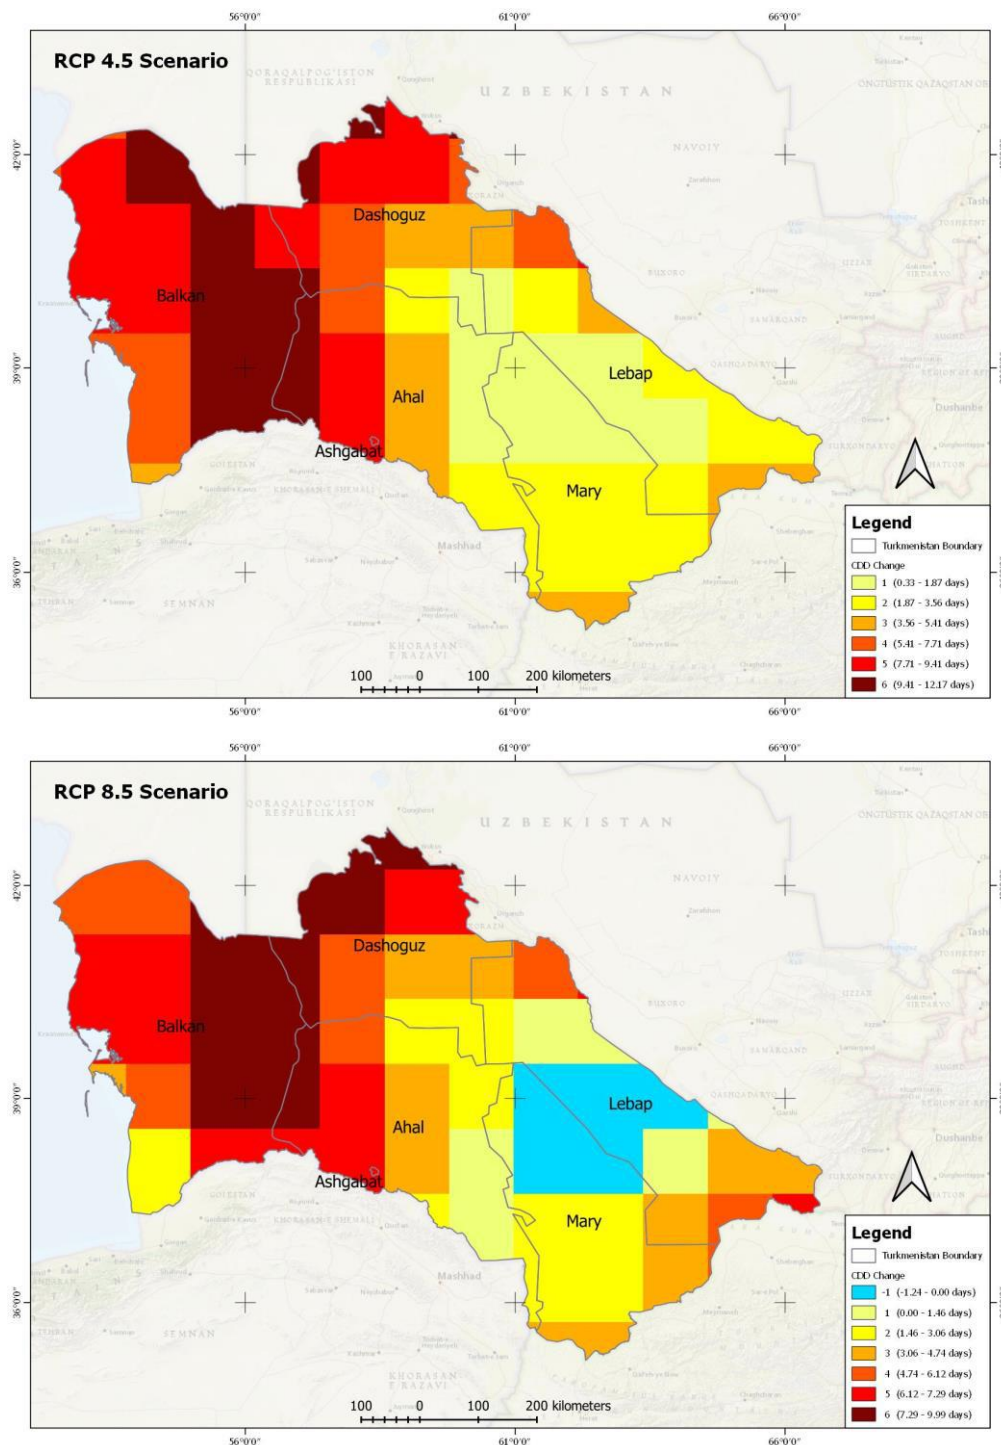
56°0'0"
61°0'0"
66°0'0"

RCP 4.5 Scenario

QORAQALPOG'ISTON RESPUBLIKASI
UZBEKISTAN
ONGTUSTIK QAZAQSTAN OB
NAVOIY
42°0'0"
Dashoguz
Balkan
BUXORO
SAMARQAND
QASHQADARYO
39°0'0"
Lebap
Ahal
Dushanbe
Ashgabat
Mary
Mashhad
36°0'0"
SEMNAN
KHORASAN RAZAVI
100 0 100 200 kilometers

Legend
Turkmenistan Boundary
CDD Change
1 (0.33 - 1.87 days)
2 (1.87 - 3.56 days)
3 (3.56 - 5.41 days)
4 (5.41 - 7.71 days)
5 (7.71 - 9.41 days)
6 (9.41 - 12.17 days)

56°0'0"
61°0'0"
66°0'0"

56°0'0"
61°0'0"
66°0'0"

RCP 8.5 Scenario

QORAQALPOG'ISTON RESPUBLIKASI
UZBEKISTAN
ONGTUSTIK QAZAQSTAN OB
NAVOIY
42°0'0"
Dashoguz
Balkan
BUXORO
SAMARQAND
39°0'0"
Lebap
Ahal
Dushanbe
Ashgabat
Mary
Mashhad
36°0'0"
SEMNAN
KHORASAN RAZAVI
100 0 100 200 kilometers

Legend
Turkmenistan Boundary
CDD Change
-1 (-1.24 - 0.00 days)
1 (0.00 - 1.46 days)
2 (1.46 - 3.06 days)
3 (3.06 - 4.74 days)
4 (4.74 - 6.12 days)
5 (6.12 - 7.29 days)
6 (7.29 - 9.99 days)

56°0'0"
61°0'0"
66°0'0"